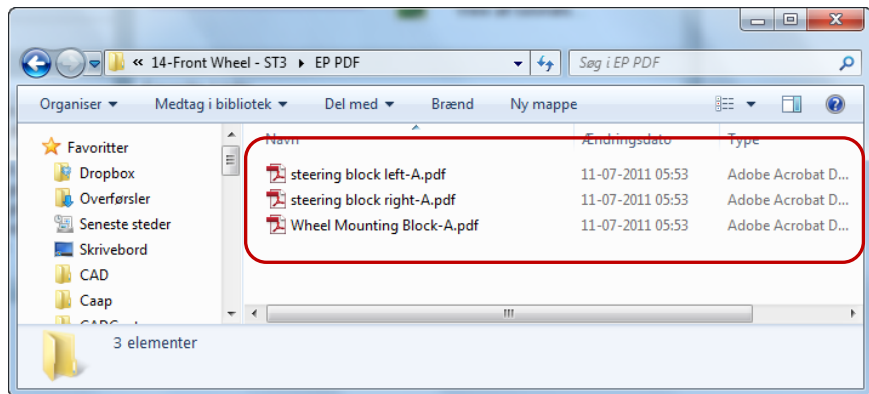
« 14-Front Wheel - ST3 ▸ EP PDF

Søg i EP PDF

Organiser ▾ Medtag i bibliotek ▾ Del med ▾ Brænd Ny mappe

Favoritter
Dropbox
Overførsler
Seneste steder
Skrivebord
CAD
Caap
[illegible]

| Navn | Ændringsdato | Type |
|---|---|---|
| steering block left-A.pdf | 11-07-2011 05:53 | Adobe Acrobat D... |
| steering block right-A.pdf | 11-07-2011 05:53 | Adobe Acrobat D... |
| Wheel Mounting Block-A.pdf | 11-07-2011 05:53 | Adobe Acrobat D... |

3 elementer